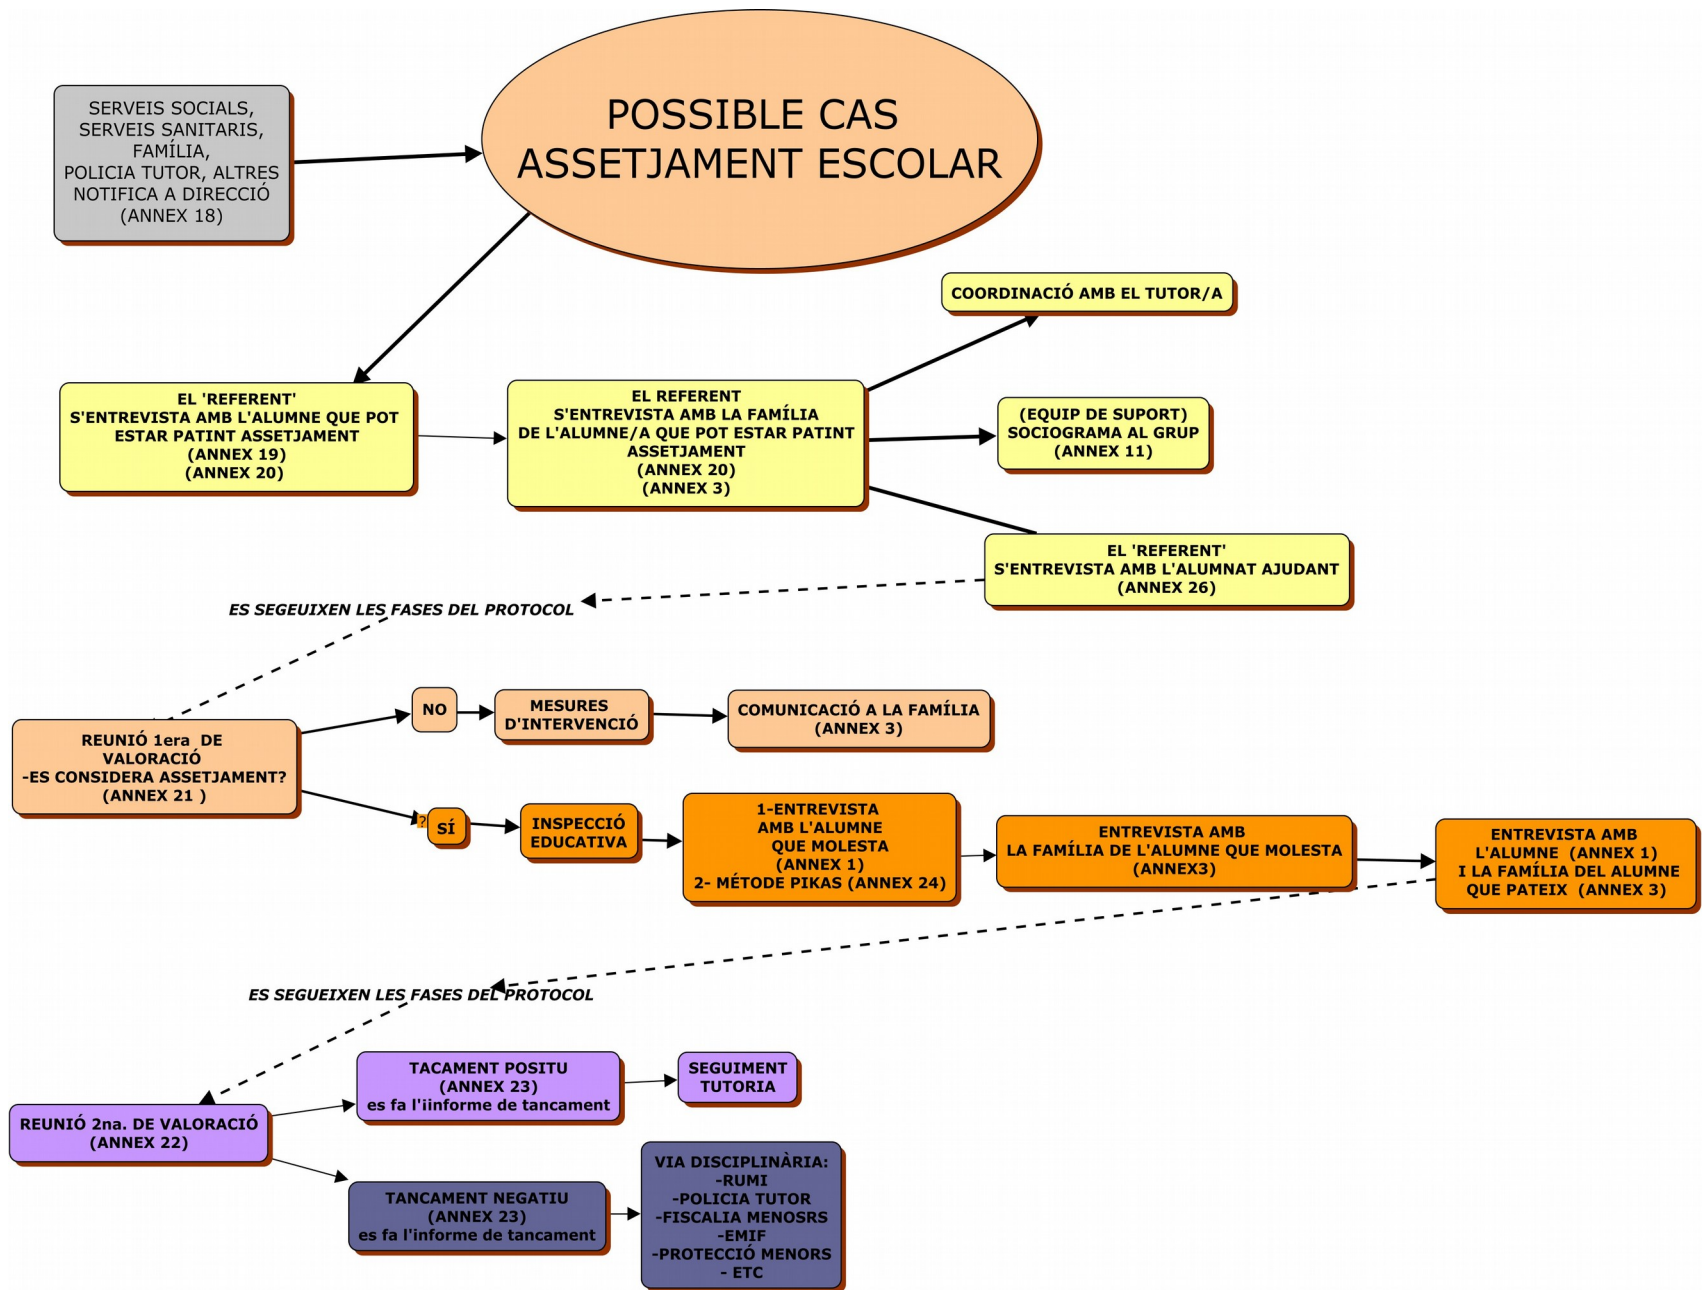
SERVEIS SOCIALS, SERVEIS SANITARIS, FAMÍLIA, POLICIA TUTOR, ALTRES NOTIFICA A DIRECCIÓ (ANNEX 18)

POSSIBLE CAS ASSETJAMENT ESCOLAR

COORDINACIÓ AMB EL TUTOR/A

EL 'REFERENT' S'ENTREVISTA AMB L'ALUMNE QUE POT ESTAR PATINT ASSETJAMENT (ANNEX 19) (ANNEX 20)

EL REFERENT S'ENTREVISTA AMB LA FAMÍLIA DE L'ALUMNE/A QUE POT ESTAR PATINT ASSETJAMENT (ANNEX 20) (ANNEX 3)

(EQUIP DE SUPORT) SOCIOGRAMA AL GRUP (ANNEX 11)

EL 'REFERENT' S'ENTREVISTA AMB L'ALUMNAT AJUDANT (ANNEX 26)

ES SEGUEIXEN LES FASES DEL PROTOCOL

REUNIÓ 1era DE VALORACIÓ -ES CONSIDERA ASSETJAMENT? (ANNEX 21 )

NO

MESURES D'INTERVENCIÓ

COMUNICACIÓ A LA FAMÍLIA (ANNEX 3)

SÍ

INSPECCIÓ EDUCATIVA

1-ENTREVISTA AMB L'ALUMNE QUE MOLESTA (ANNEX 1) 2- MÉTODE PIKAS (ANNEX 24)

ENTREVISTA AMB LA FAMÍLIA DE L'ALUMNE QUE MOLESTA (ANNEX3)

ENTREVISTA AMB L'ALUMNE (ANNEX 1) I LA FAMÍLIA DEL ALUMNE QUE PATEIX (ANNEX 3)

ES SEGUEIXEN LES FASES DEL PROTOCOL

REUNIÓ 2na. DE VALORACIÓ (ANNEX 22)

TACAMENT POSITU (ANNEX 23) es fa l'iinforme de tancament

SEGUIMENT TUTORIA

TANCAMENT NEGATIU (ANNEX 23) es fa l'informe de tancament

VIA DISCIPLINÀRIA: -RUMI -POLICIA TUTOR -FISCALIA MENOSRS -EMIF -PROTECCIÓ MENORS - ETC